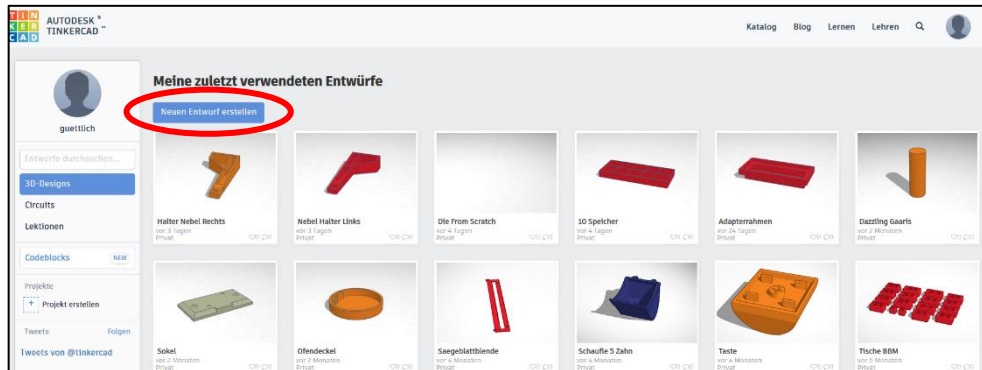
TIN KER CAD AUTODESK® TINKERCAD™

Katalog Blog Lernen Lehren

guettlich

Entwürfe durchsuchen...

3D-Designs

Circuits

Lektionen

Codeblocks NEW

Projekte

+ Projekt erstellen

Tweets Folgen

Tweets von @tinkercad

Meine zuletzt verwendeten Entwürfe

Neuen Entwurf erstellen

Halter Nebel Rechts
vor 3 Tagen
Privat

Nebel Halter Links
vor 3 Tagen
Privat

Die From Scratch
vor 4 Tagen
Privat

10 Speicher
vor 4 Tagen
Privat

Adapterrahmen
vor 24 Tagen
Privat

Dazzling Gaaris
vor 2 Monaten
Privat

Sokel
vor 2 Monaten
Privat

Ofendeckel
vor 2 Monaten
Privat

Saegeblattblende
vor 4 Monaten
Privat

Schaufle 5 Zahn
vor 4 Monaten
Privat

Taste
vor 4 Monaten
Privat

Tische BBM
vor 5 Monaten
Privat